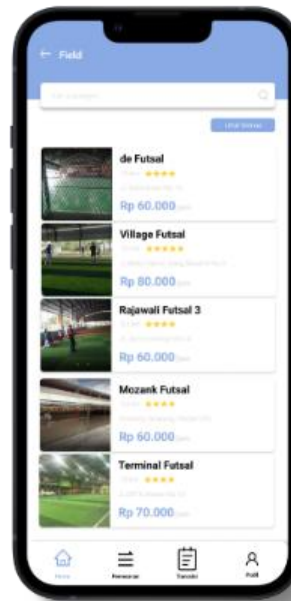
← Field

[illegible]

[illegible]

de Futsal
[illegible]
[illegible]
Rp 60.000/jam

Village Futsal
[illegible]
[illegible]
Rp 80.000/jam

Rajawali Futsal 3
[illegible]
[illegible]
Rp 60.000/jam

Mozank Futsal
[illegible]
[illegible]
Rp 60.000/jam

Terminal Futsal
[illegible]
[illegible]
Rp 70.000/jam

Home
Pemesanan
Transaksi
Profil